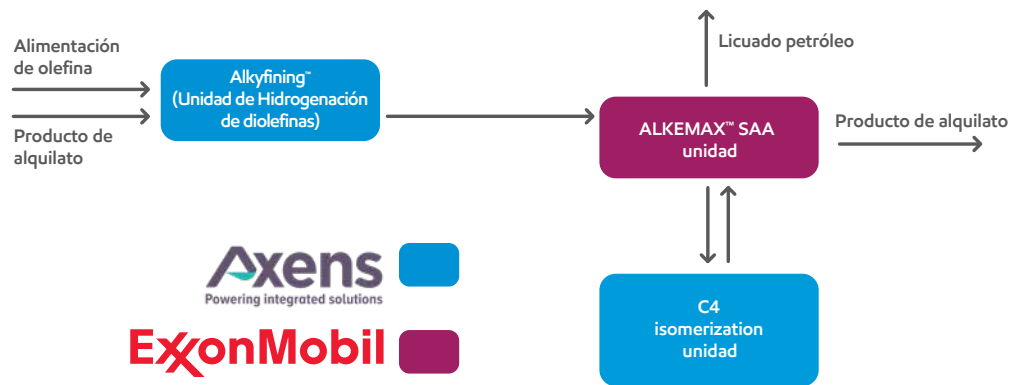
Alimentación de olefina

Producto de alquilato

Alkyfining™ (Unidad de Hidrogenación de diolefinas)

Licuado petróleo

ALKEMAX™ SAA unidad

Producto de alquilato

C4 isomerization unidad

Axens
Powering integrated solutions

ExxonMobil